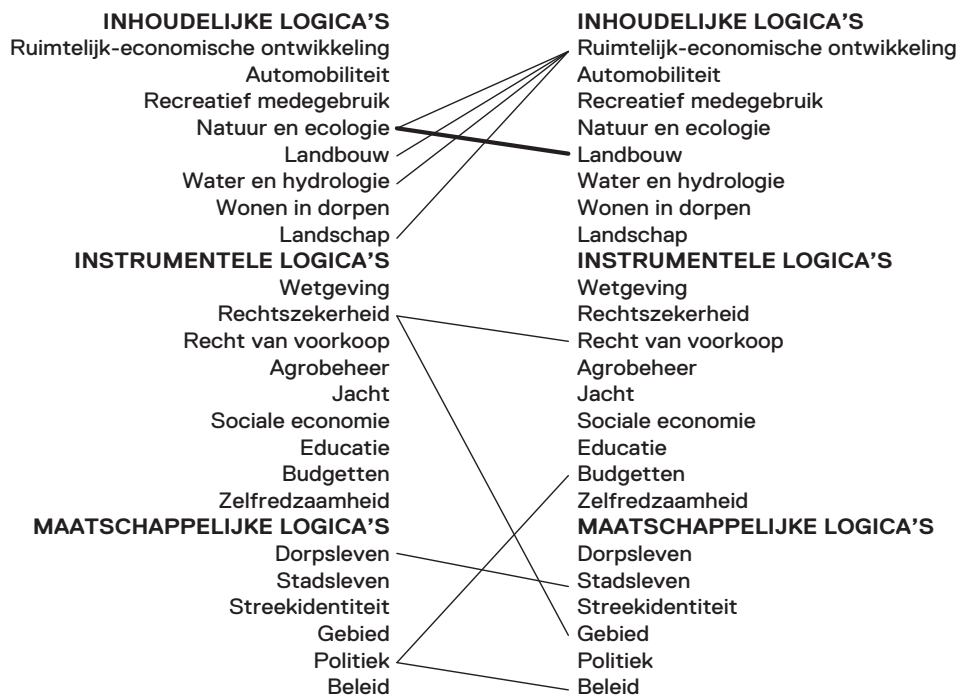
INHOUDELIJKE LOGICA'S
Ruimtelijk-economische ontwikkeling
Automobiliteit
Recreatief medegebruik
Natuur en ecologie
Landbouw
Water en hydrologie
Wonen in dorpen
Landschap
INSTRUMENTELE LOGICA'S
Wetgeving
Rechtszekerheid
Recht van voorkoop
Agrobeheer
Jacht
Sociale economie
Educatie
Budgetten
Zelfredzaamheid
MAATSCHAPPELIJKE LOGICA'S
Dorpsleven
Stadsleven
Streekidentiteit
Gebied
Politiek
Beleid

INHOUDELIJKE LOGICA'S
Ruimtelijk-economische ontwikkeling
Automobiliteit
Recreatief medegebruik
Natuur en ecologie
Landbouw
Water en hydrologie
Wonen in dorpen
Landschap
INSTRUMENTELE LOGICA'S
Wetgeving
Rechtszekerheid
Recht van voorkoop
Agrobeheer
Jacht
Sociale economie
Educatie
Budgetten
Zelfredzaamheid
MAATSCHAPPELIJKE LOGICA'S
Dorpsleven
Stadsleven
Streekidentiteit
Gebied
Politiek
Beleid